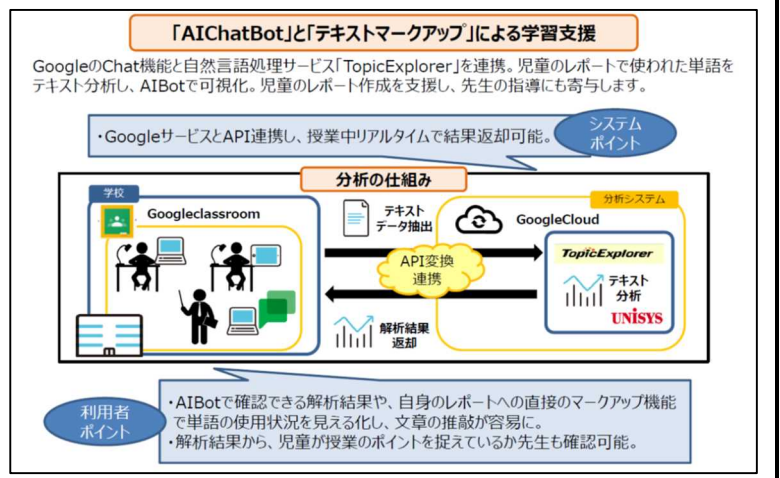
「AIChatBot」と「テキストマークアップ」による学習支援

GoogleのChat機能と自然言語処理サービス「TopicExplorer」を連携。児童のレポートで使われた単語をテキスト分析し、AIBotで可視化。児童のレポート作成を支援し、先生の指導にも寄与します。

・GoogleサービスとAPI連携し、授業中リアルタイムで結果返却可能。

システムポイント

分析の仕組み

学校

Googleclassroom

テキストデータ抽出

API変換連携

解析結果返却

分析システム

GoogleCloud

TopicExplorer

テキスト分析

UNISYS

利用者ポイント

・AIBotで確認できる解析結果や、自身のレポートへの直接のマークアップ機能で単語の使用状況を見える化し、文章の推敲が容易に。
・解析結果から、児童が授業のポイントを捉えているか先生も確認可能。